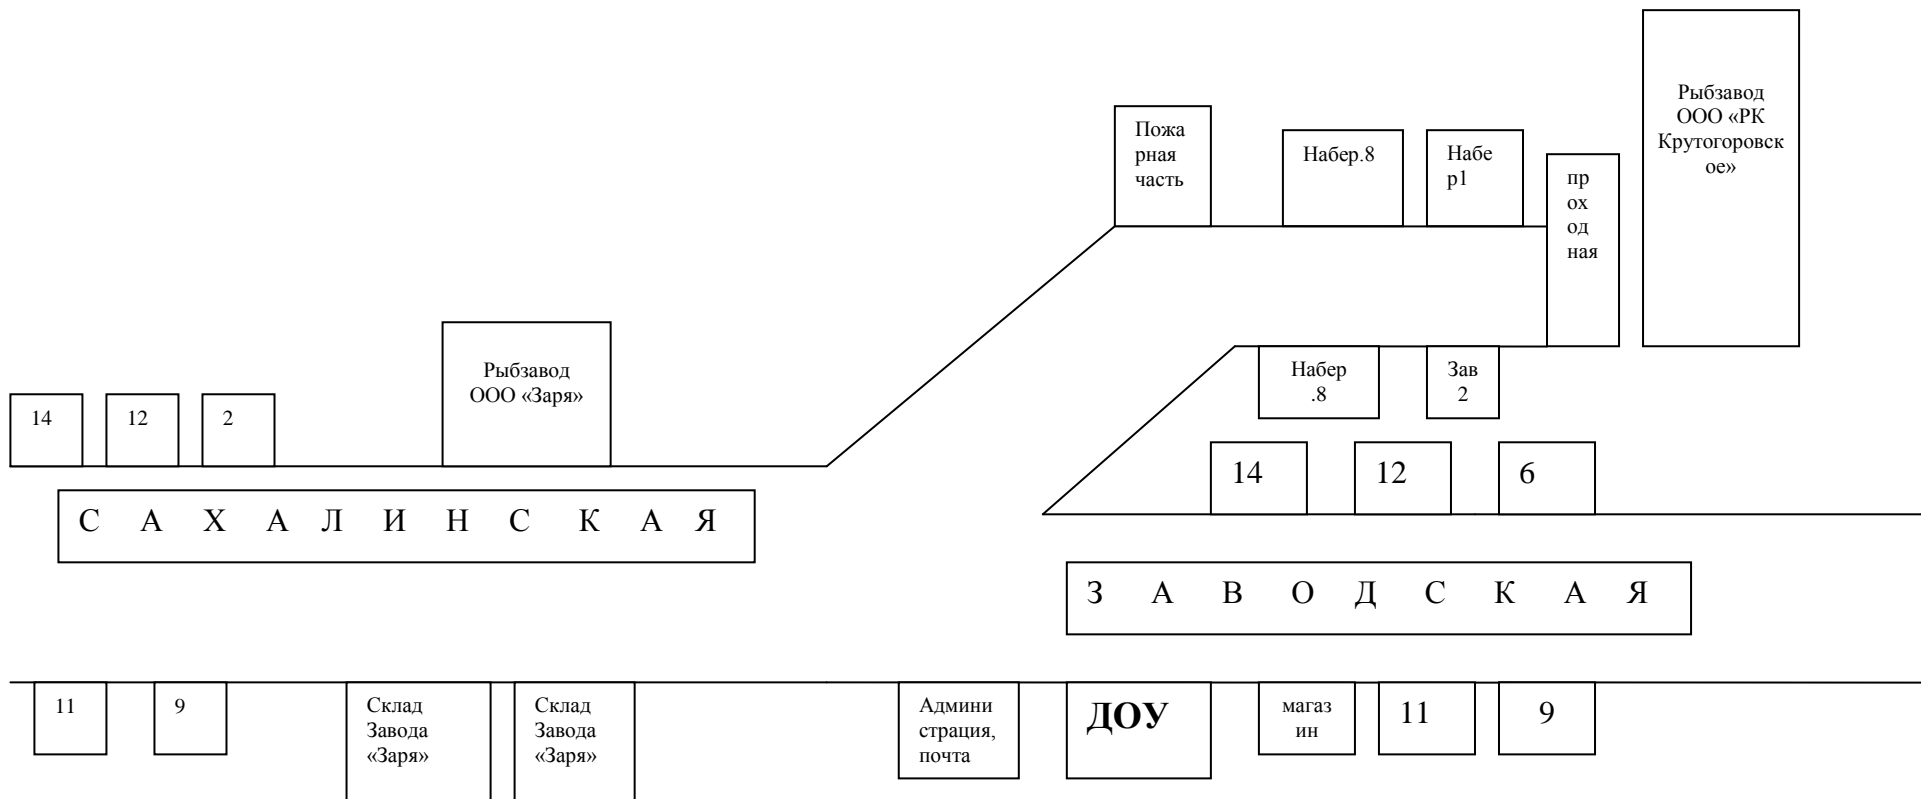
Рыбзавод ООО «РК Крутогоровское»

Пожарная часть

Набер.8

Набер1

проходная

Рыбзавод ООО «Заря»

14

12

2

Набер .8

Зав 2

14

12

6

С А Х А Л И Н С К А Я

З А В О Д С К А Я

11

9

Склад Завода «Заря»

Склад Завода «Заря»

Администрация, почта

ДОУ

магазин

11

9